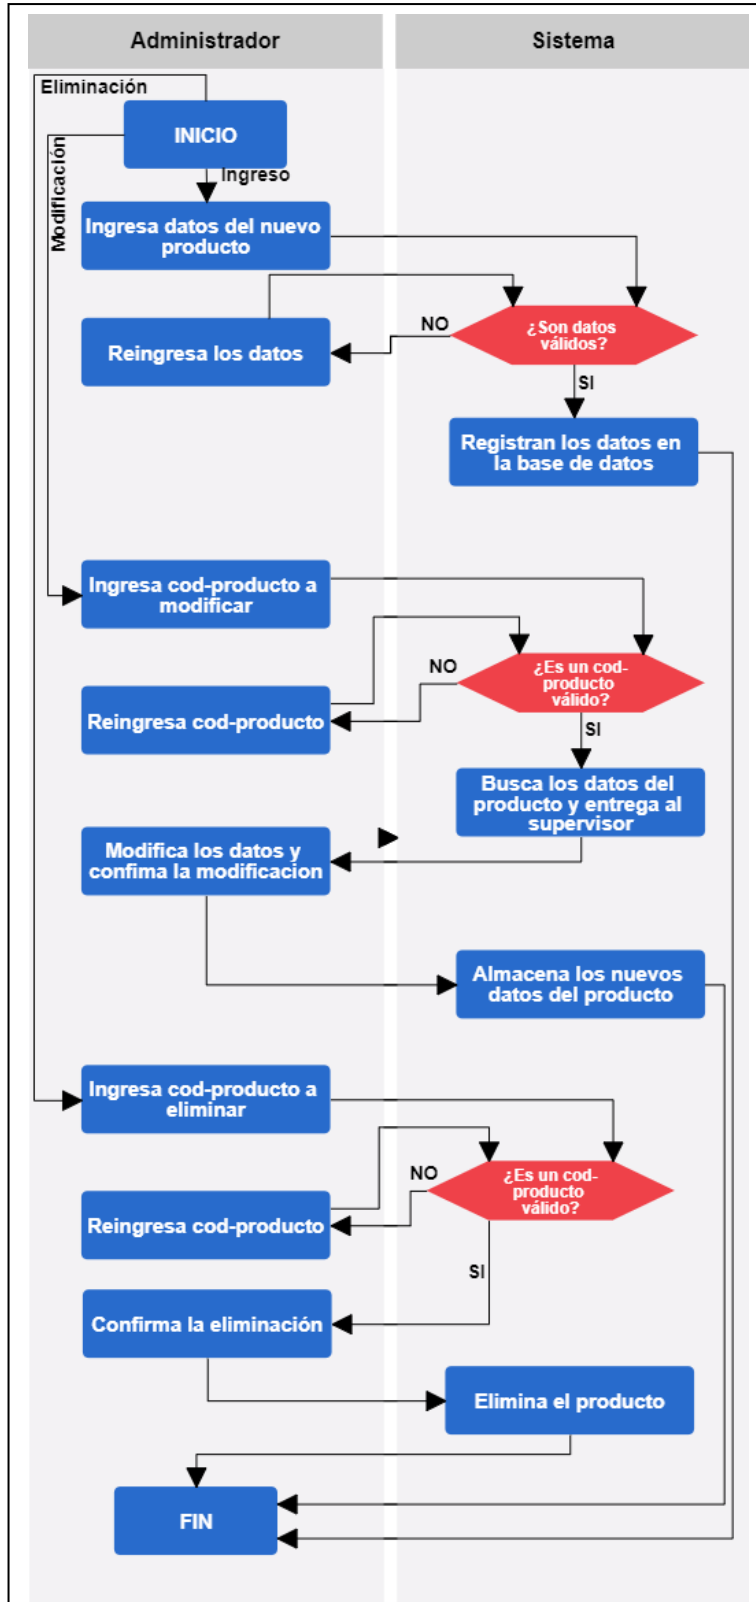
Administrador

Sistema

Eliminación

Modificación

INICIO

Ingreso

Ingresa datos del nuevo producto

Reingresa los datos

NO

¿Son datos válidos?

SI

Registran los datos en la base de datos

Ingresa cod-producto a modificar

Reingresa cod-producto

NO

¿Es un cod-producto válido?

SI

Busca los datos del producto y entrega al supervisor

Modifica los datos y confima la modificacion

Almacena los nuevos datos del producto

Ingresa cod-producto a eliminar

Reingresa cod-producto

NO

¿Es un cod-producto válido?

SI

Confirma la eliminación

Elimina el producto

FIN